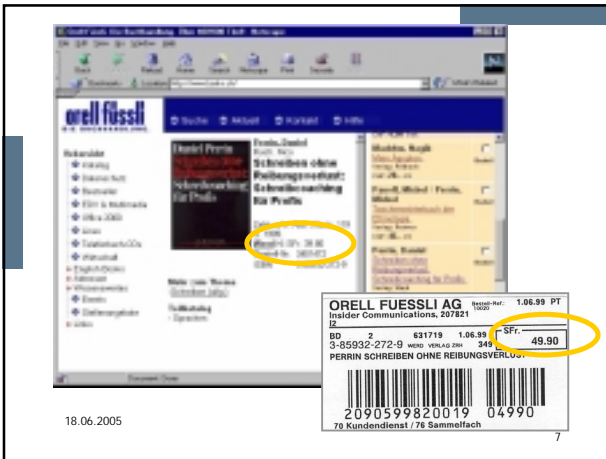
orell füssli

Suche Aktuell Kontakt Hilfe

Perrin, Daniel
Schreiben ohne Reibungsverlust: Schreibcoaching für Profis

Daniel Perrin
Schreiben ohne Reibungsverlust
Schreibcoaching für Profis

SFr. 39.90

ORELL FUESSLI AG
Insider Communications, 207821
I2
BD 2 631719 1.06.99
3-85932-272-9 WERD VERLAG ZRH 349
PERRIN SCHREIBEN OHNE REIBUNGSVERLUS
1.06.99 PT
SFr.
49.90
2090599820019 04990
70 Kundendienst / 76 Sammelfach

18.06.2005

7